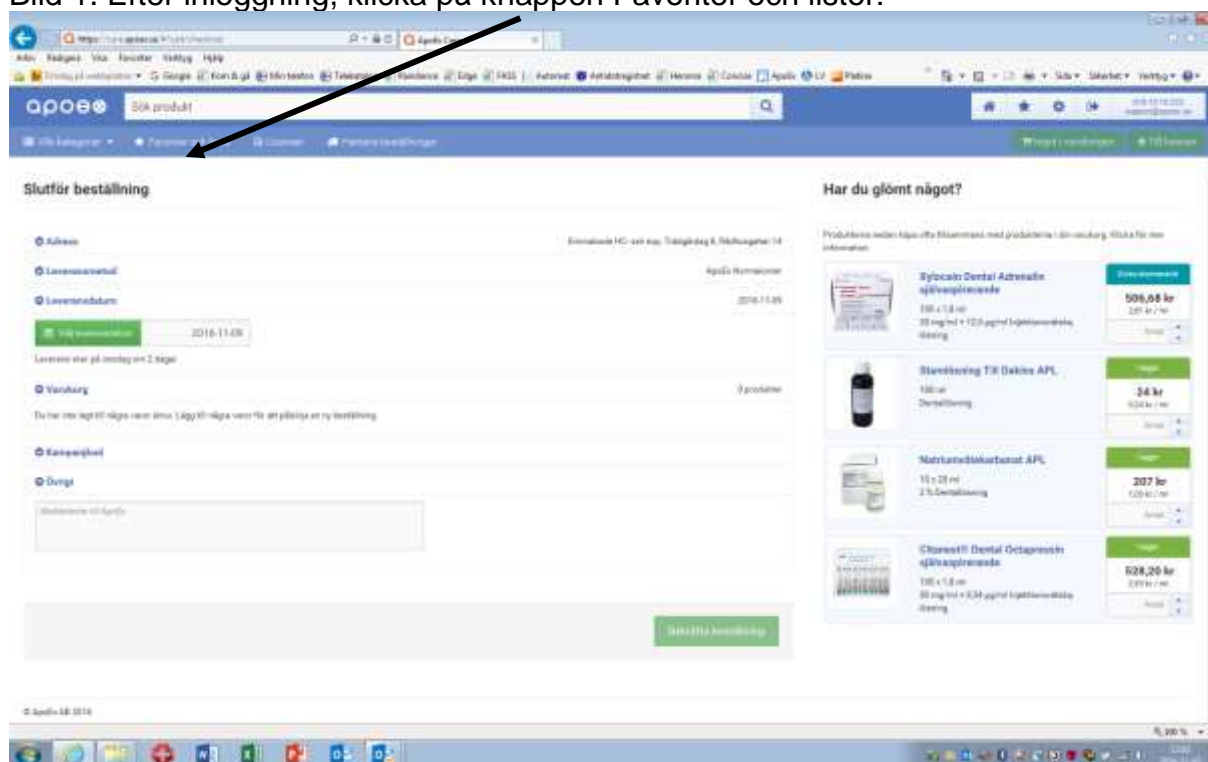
Bild 1. Efter inloggning, klicka på knappen Favoriter och listor.

Arkiv Redigera Visa Favoriter Verktyg Hjälp

apoeo Sök produkt

Alla kategorier Favoriter och listor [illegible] Tidigare beställningar

Slutför beställning

Adress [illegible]

Leveranssätt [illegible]

Leveransdatum 2016-11-09

Välj leveransdatum 2016-11-09

Leverans sker på onsdag om 2 dagar

Varukorg 0 produkter

Du har inte lagt till några varor ännu. Lägg till några varor för att påbörja en ny beställning.

Kampanjkod

Övrigt

Meddelande till Apoteket

Bekräfta beställning

© Apoteket AB 2016

Har du glömt något?

Produkterna nedan köps ofta tillsammans med produkterna i din varukorg. Klicka för mer information.

Xylocain Dental Adrenalin självaspirerande
100 x 1,8 ml
20 mg/ml + 12,5 µg/ml Injektionsvätska, lösning
506,68 kr
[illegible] kr / ml

Stamlösning Till Dakins APL
100 ml
Dentallösning
24 kr
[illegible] kr / ml

Natriumvätekarbonat APL
10 x 20 ml
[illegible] Dentallösning
207 kr
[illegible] kr / ml

Citanest® Dental Octapressin självaspirerande
100 x 1,8 ml
30 mg/ml + 0,54 µg/ml Injektionsvätska, lösning
528,20 kr
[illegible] kr / ml

100 %